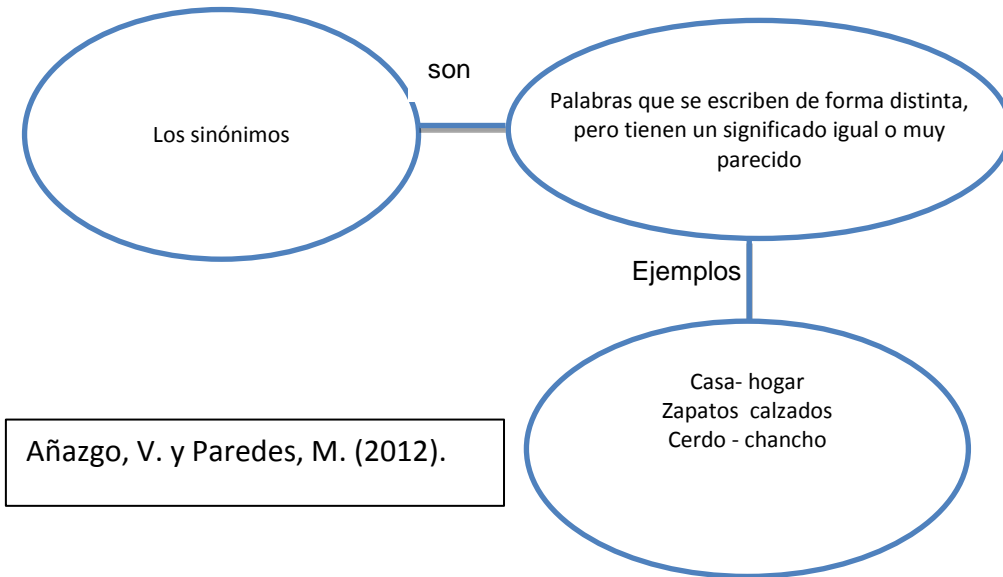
Los sinónimos

son

Palabras que se escriben de forma distinta, pero tienen un significado igual o muy parecido

Ejemplos

Casa- hogar
Zapatos calzados
Cerdo - chancho

Añazgo, V. y Paredes, M. (2012).